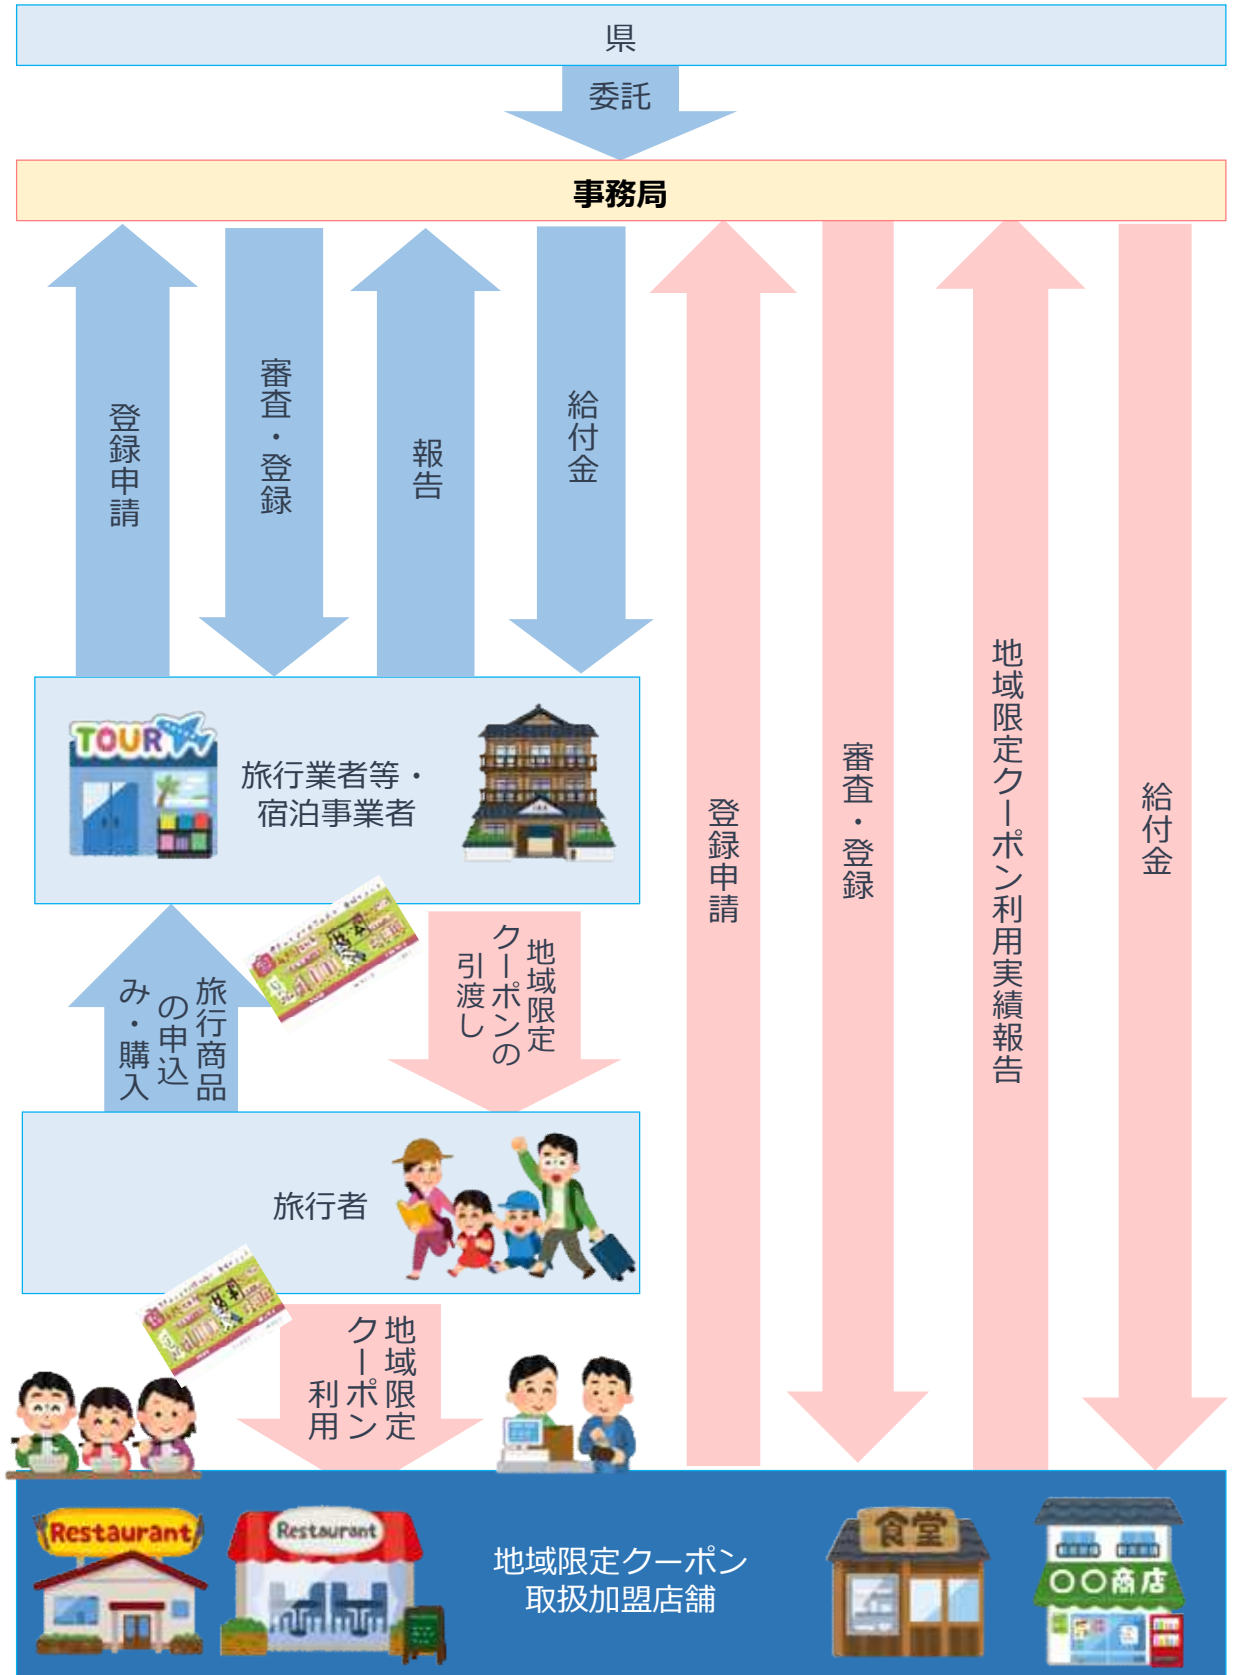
県

委託

事務局

登録申請

審査・登録

報告

給付金

登録申請

審査・登録

地域限定クーポン利用実績報告

給付金

TOUR

旅行業者等・宿泊事業者

旅行商品の申込み・購入

地域限定クーポンの引渡し

旅行者

地域限定クーポン利用

Restaurant

Restaurant

地域限定クーポン取扱加盟店舗

食堂

〇〇商店